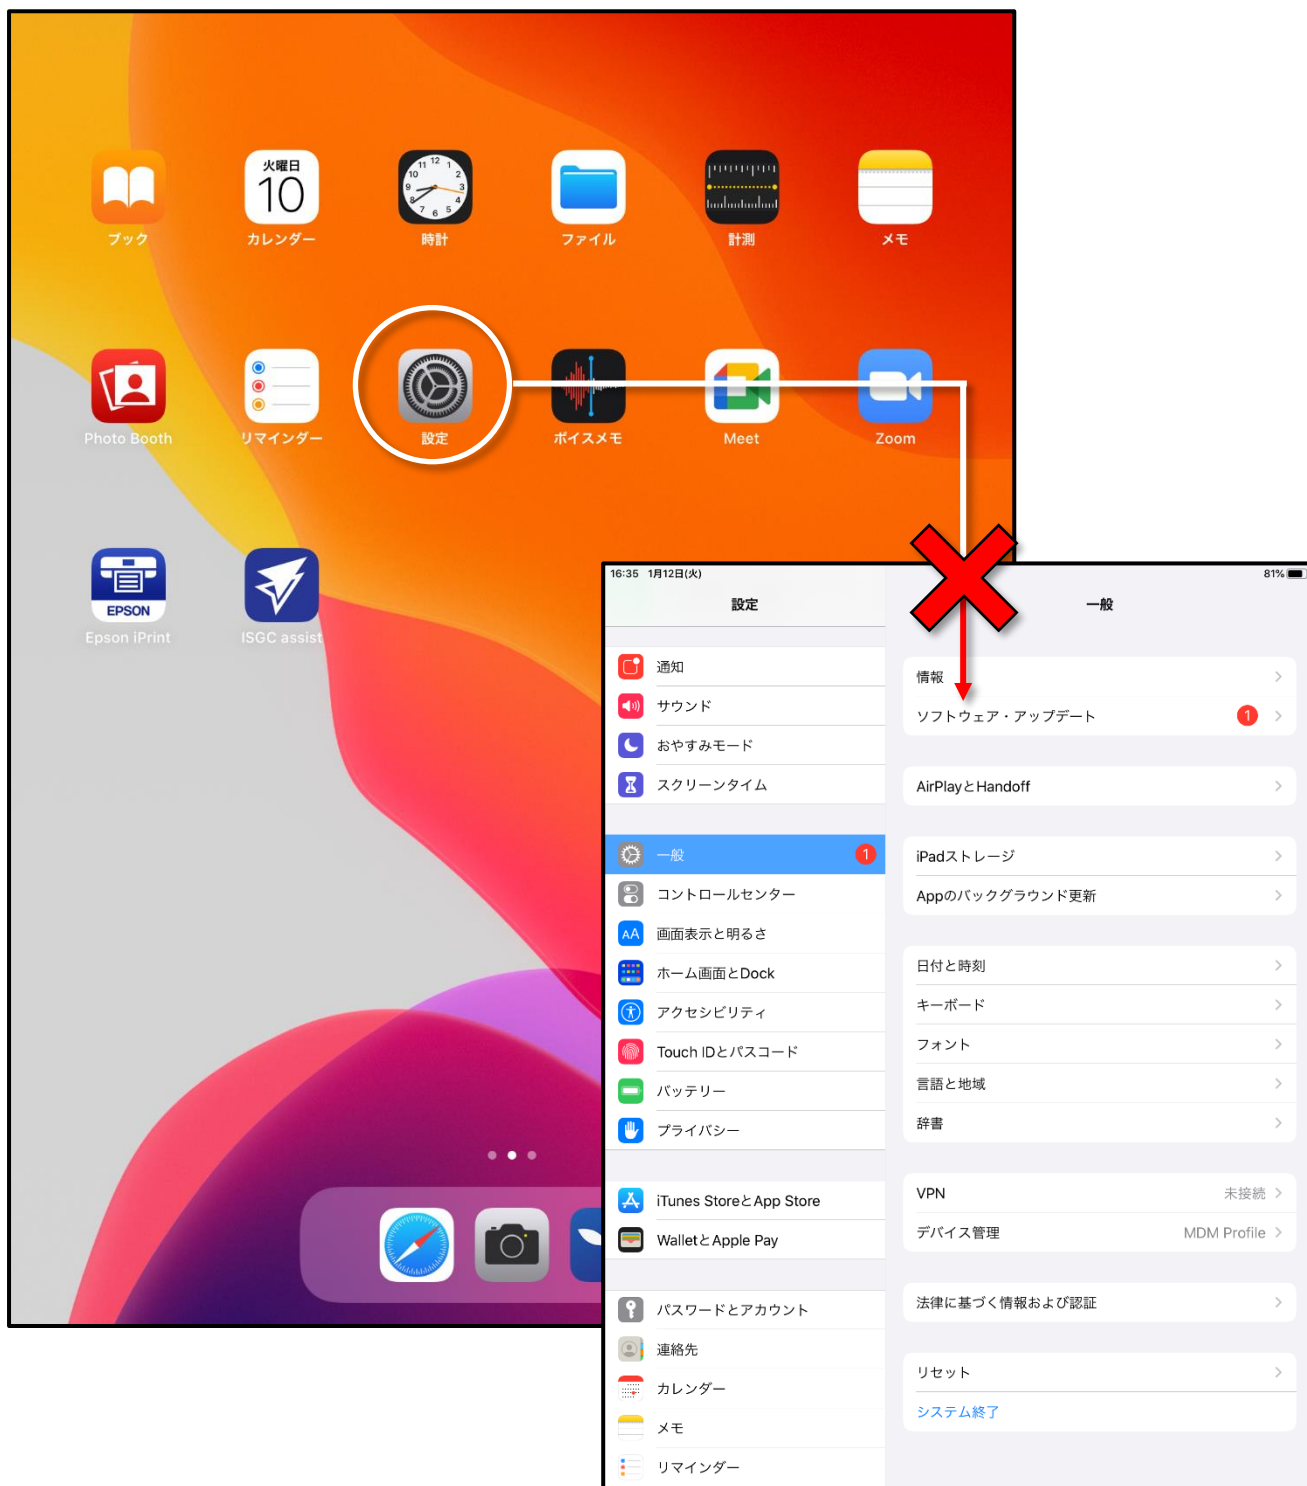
火曜日
10
ブック
カレンダー
時計
ファイル
計測
メモ
Photo Booth
リマインダー
設定
ボイスメモ
Meet
Zoom
EPSON
Epson iPrint
ISGC assist

16:35 1月12日(火)
81%
設定
一般
通知
サウンド
おやすみモード
スクリーンタイム
一般 1
コントロールセンター
画面表示と明るさ
ホーム画面とDock
アクセシビリティ
Touch IDとパスコード
バッテリー
プライバシー
iTunes StoreとApp Store
WalletとApple Pay
パスワードとアカウント
連絡先
カレンダー
メモ
リマインダー

情報
ソフトウェア・アップデート 1
AirPlayとHandoff
iPadストレージ
Appのバックグラウンド更新
日付と時刻
キーボード
フォント
言語と地域
辞書
VPN 未接続
デバイス管理 MDM Profile
法律に基づく情報および認証
リセット
システム終了